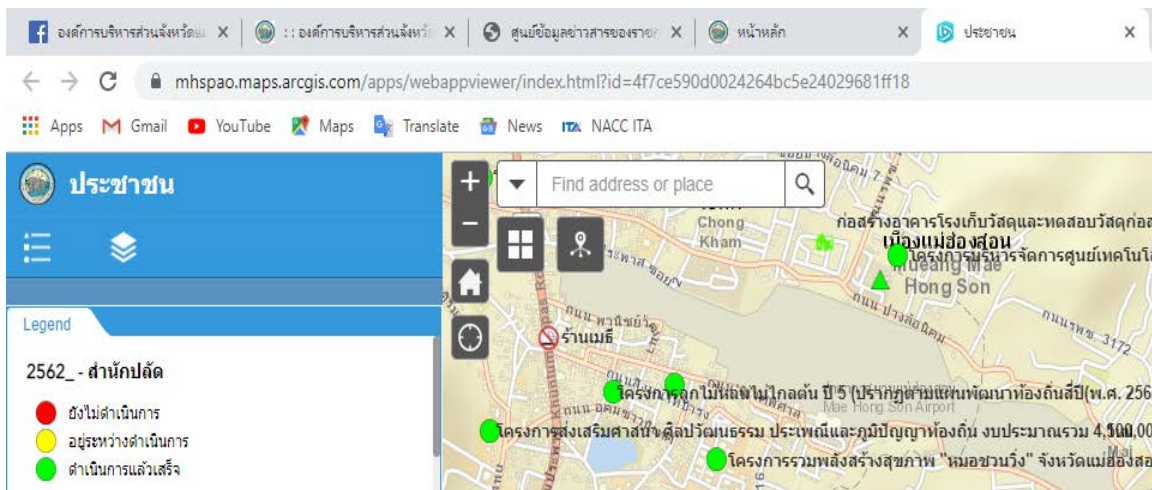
องค์การบริหารส่วนจังหวัดแ ×
: : องค์การบริหารส่วนจังหวั ×
ศูนย์ข้อมูลข่าวสารของราช ×
หน้าหลัก ×
ประชาชน ×

mhspao.maps.arcgis.com/apps/webappviewer/index.html?id=4f7ce590d0024264bc5e24029681ff18

Apps Gmail YouTube Maps Translate News NACC ITA

ประชาชน

Legend

2562_ - สำนักปลัด
ยังไม่ดำเนินการ
อยู่ระหว่างดำเนินการ
ดำเนินการแล้วเสร็จ

Find address or place

Chong Kham
ก่อสร้างอาคารโรงเก็บวัสดุและทดสอบวัสดุก่อส
เมืองแม่ฮ่องสอน
โครงการบริหารจัดการศูนย์เทคโนโล
Mueang Mae Hong Son
ร้านเมธี
โครงการปลูกไม้หลังไม่ไกลต้น ปี 5 (ปรากฏตามแผนพัฒนาท้องถิ่นสี่ปี(พ.ศ. 256
Mae Hong Son Airport
โครงการส่งเสริมศาสนา ศิลปวัฒนธรรม ประเพณีและภูมิปัญญาท้องถิ่น งบประมาณรวม 4,500,00
โครงการรวมพลังสร้างสุขภาพ "หมอชวนวิ่ง" จังหวัดแม่ฮ่องสอ
3172